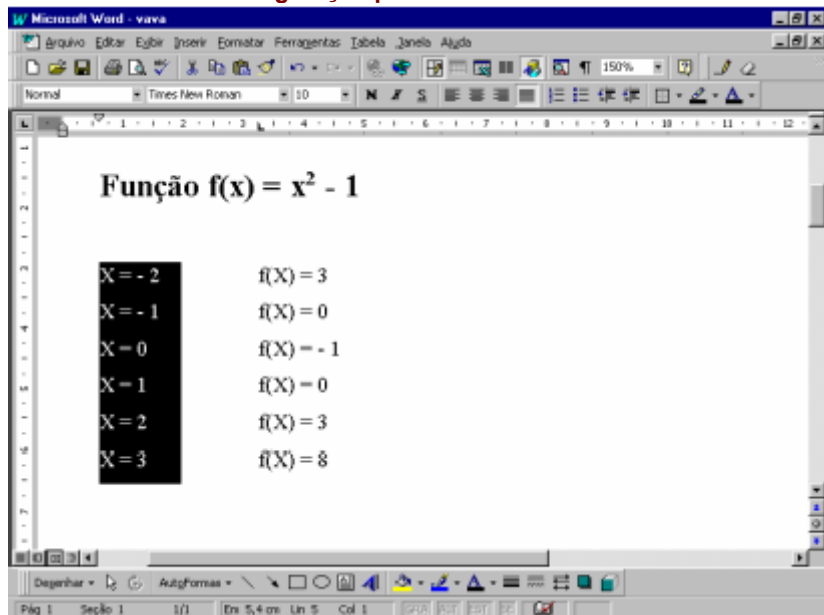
Microsoft Word - vava

Arquivo Editar Exibir Inserir Formatar Ferramentas Tabela Janela Ajuda

150%

Normal Times New Roman 10 N I S

1 2 3 4 5 6 7 8 9 10 11 12

Função $f(x) = x^2 - 1$

| | |
|---|---|
| X = - 2 | f(X) = 3 |
| X = - 1 | f(X) = 0 |
| X = 0 | f(X) = - 1 |
| X = 1 | f(X) = 0 |
| X = 2 | f(X) = 3 |
| X = 3 | f(X) = 8 |

Desenhar AutoFormas

Pág 1 Seção 1 1/1 Em 5,4 cm Lin 5 Col 1 GRA ALT EST SE